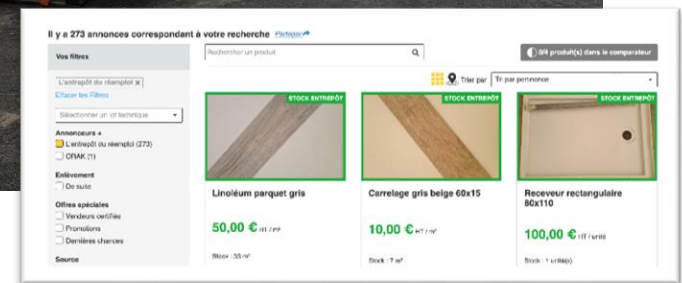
Il y a 273 annonces correspondant à votre recherche Partager

Vos filtres

L'entrepôt du réemploi ×

Effacer les Filtres

Sélectionner un lot technique

Annonceurs +

L'entrepôt du réemploi (273)

ORAK (1)

Enlèvement

De suite

Offres spéciales

Vendeurs certifiés

Promotions

Dernières chances

Source

Rechercher un produit

0/4 produit(s) dans le comparateur

Trier par Tri par pertinence

STOCK ENTREPÔT

Linoléum parquet gris

50,00 € HT / m²

Stock : 33 m²

STOCK ENTREPÔT

Carrelage gris beige 60x15

10,00 € HT / m²

Stock : 7 m²

STOCK ENTREPÔT

Receveur rectangulaire 80x110

100,00 € HT / unité

Stock : 1 unité(s)